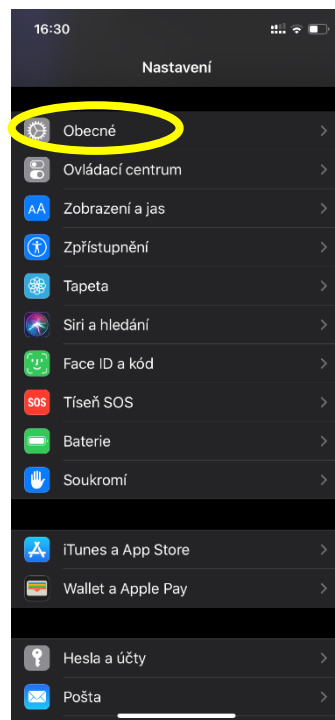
16:30

Nastavení

Obecné

Ovládací centrum

AA Zobrazení a jas

Zpřístupnění

Tapeta

Siri a hledání

Face ID a kód

SOS Tíseň SOS

Baterie

Soukromí

iTunes a App Store

Wallet a Apple Pay

Hesla a účty

Pošta